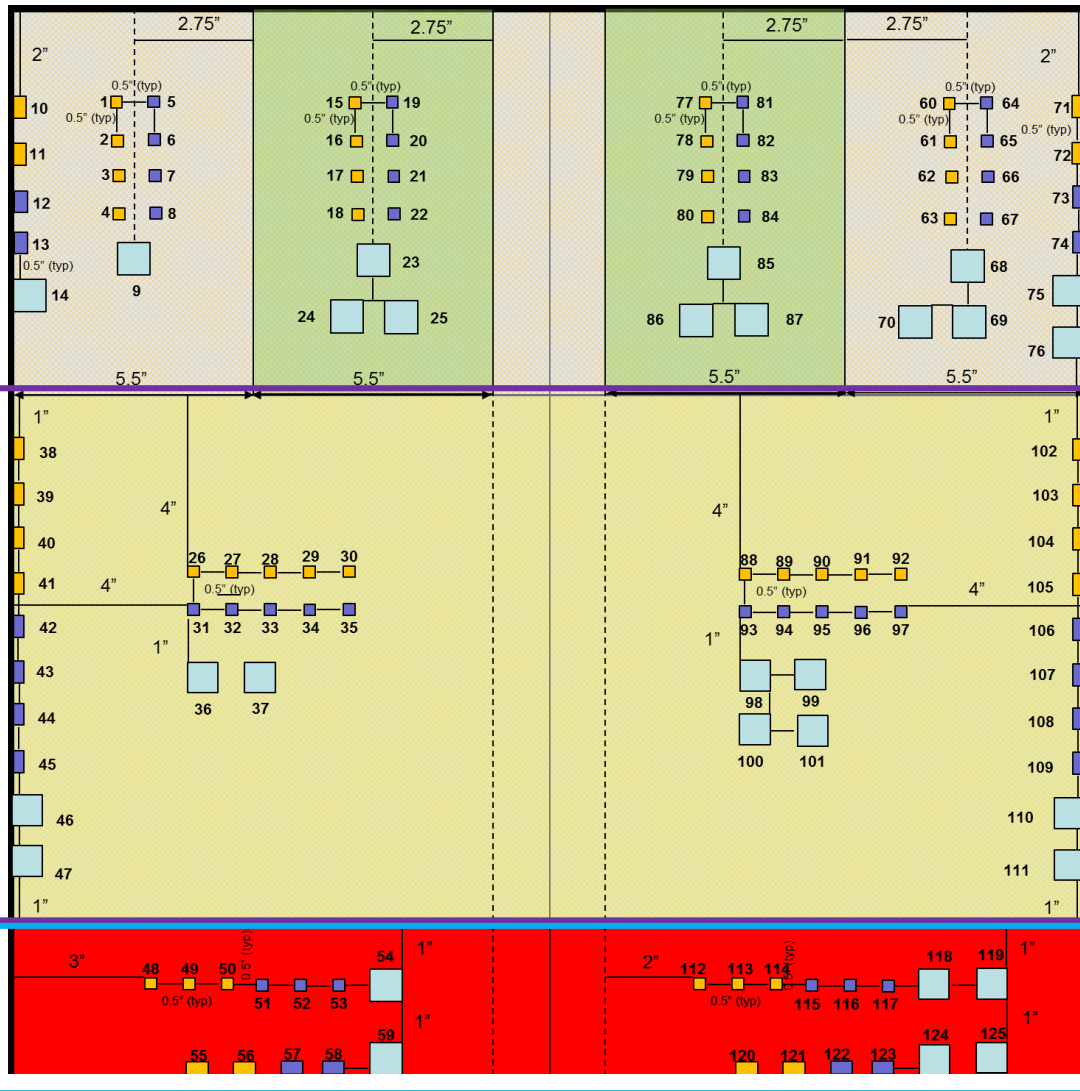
2.75"
2.75"
2.75"
2.75"
2"
2"
0.5" (typ)
0.5" (typ)
0.5" (typ)
0.5" (typ)
0.5" (typ)
0.5" (typ)
0.5" (typ)
0.5" (typ)
0.5" (typ)
10
11
12
13
14
1
5
2
6
3
7
4
8
9
15
19
16
20
17
21
18
22
23
24
25
77
81
78
82
79
83
80
84
85
86
87
60
64
61
65
62
66
63
67
68
70
69
71
72
73
74
75
76
5.5"
5.5"
5.5"
5.5"
1"
1"
38
39
40
41
42
43
44
45
46
47
4"
4"
26
27
28
29
30
0.5" (typ)
31
32
33
34
35
1"
36
37
4"
4"
88
89
90
91
92
0.5" (typ)
93
94
95
96
97
1"
98
99
100
101
102
103
104
105
106
107
108
109
110
111
1"
1"
3"
48
49
50
0.5" (typ)
0.5" (typ)
51
52
53
54
1"
1"
59
55
56
57
58
2"
112
113
114
0.5" (typ)
0.5" (typ)
115
116
117
118
119
1"
1"
124
125
120
121
122
123